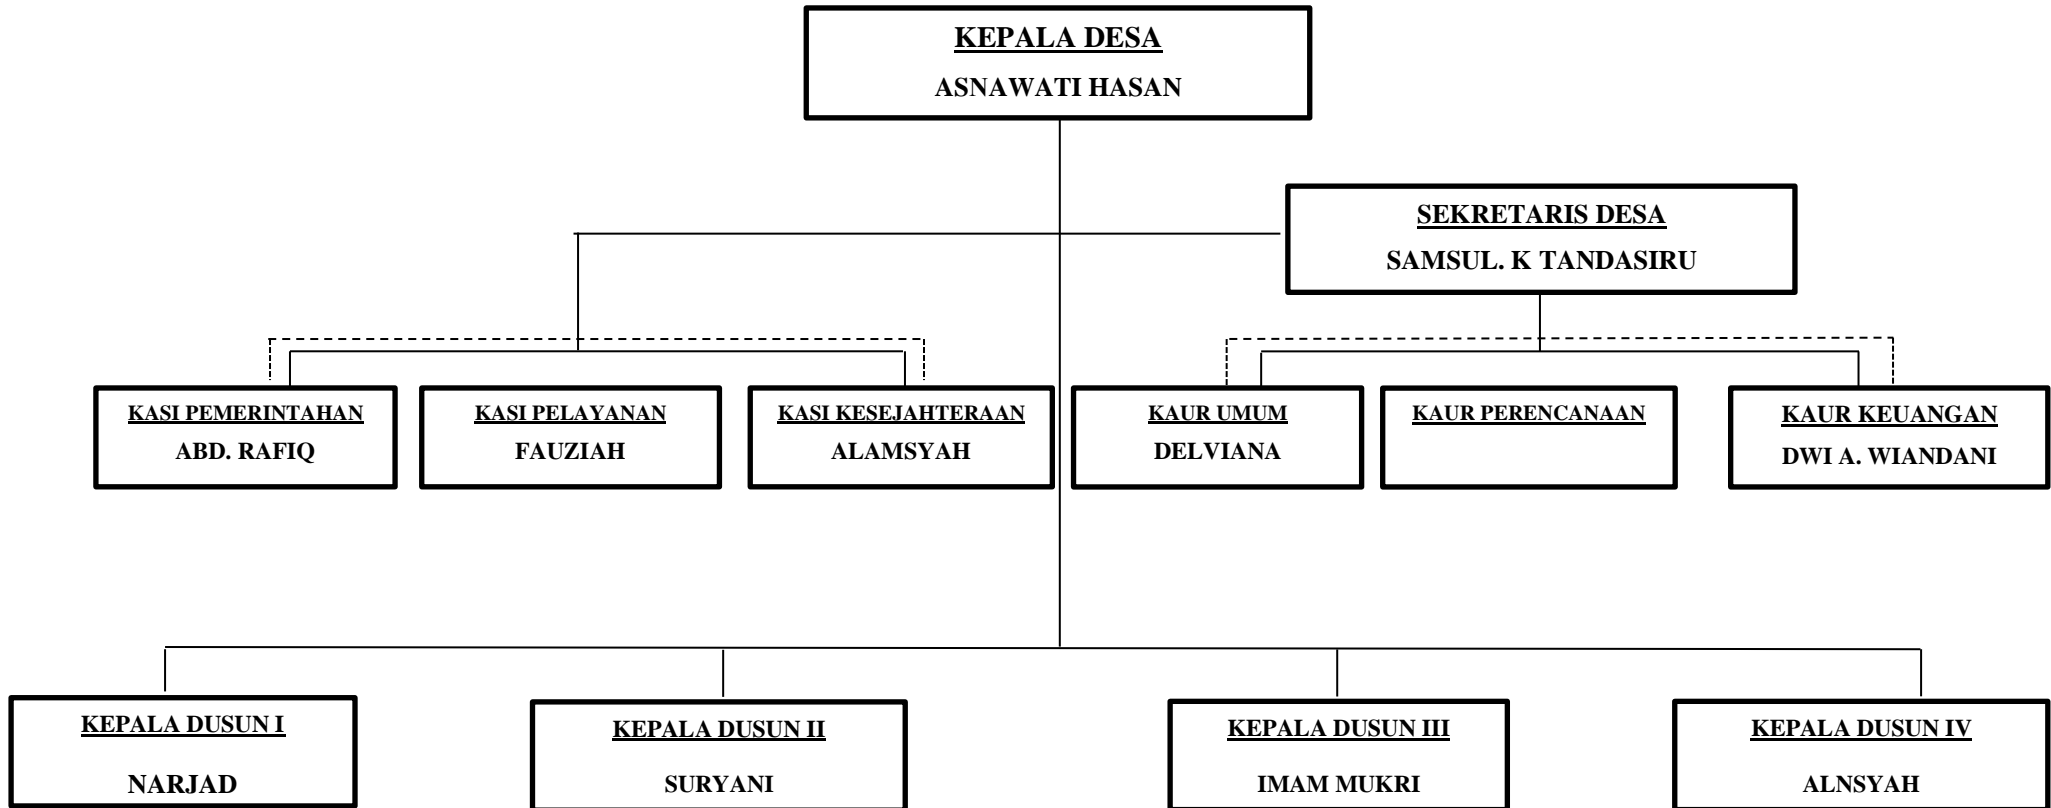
KEPALA DESA
ASNAWATI HASAN

SEKRETARIS DESA
SAMSUL. K TANDASIRU

KASI PEMERINTAHAN
ABD. RAFIQ

KASI PELAYANAN
FAUZIAH

KASI KESEJAHTERAAN
ALAMSYAH

KAUR UMUM
DELVIANA

KAUR PERENCANAAN

KAUR KEUANGAN
DWI A. WIANDANI

KEPALA DUSUN I
NARJAD

KEPALA DUSUN II
SURYANI

KEPALA DUSUN III
IMAM MUKRI

KEPALA DUSUN IV
ALNSYAH